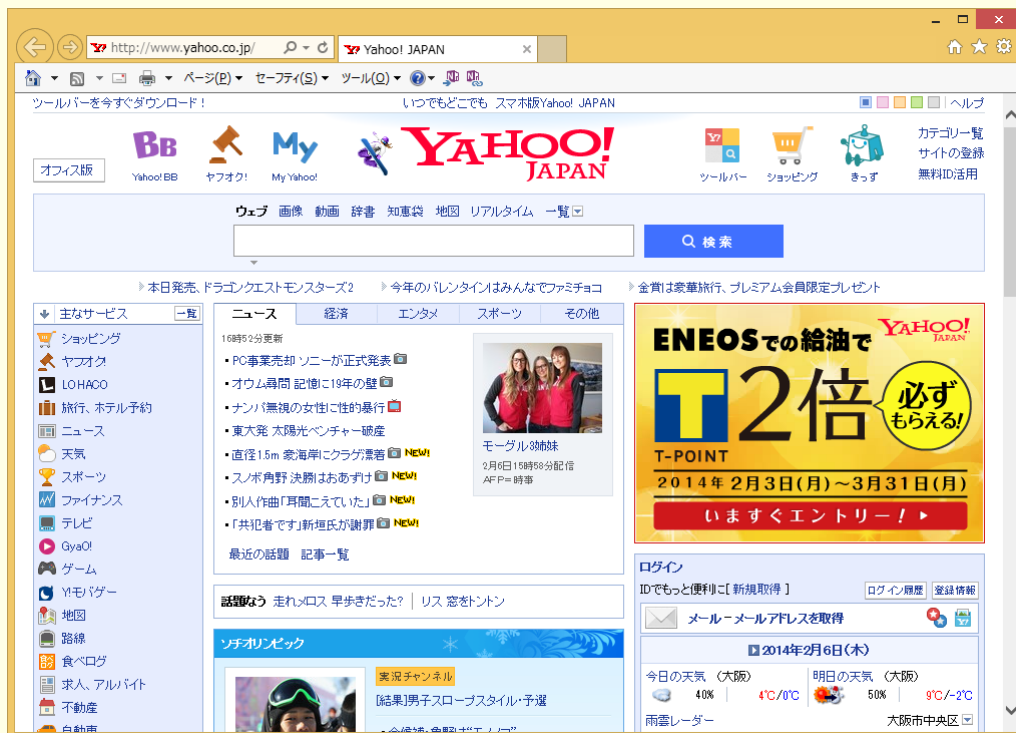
http://www.yahoo.co.jp/

Yahoo! JAPAN

ページ(P) セーフティ(S) ツール(O)

ツールバーを今すぐダウンロード！

いつでもどこでも スマホ版Yahoo! JAPAN

ヘルプ

オフィス版

Yahoo! BB ヤフオク! My Yahoo!

YAHOO! JAPAN

ツールバー ショッピング きっず

カテゴリ一覧
サイトの登録
無料ID活用

ウェブ 画像 動画 辞書 知恵袋 地図 リアルタイム 一覧

検索

本日発売、ドラゴンクエストモンスターズ2 今年のバレンタインはみんなでファミチョコ 金賞は豪華旅行、プレミアム会員限定プレゼント

主なサービス 一覧

ショッピング
ヤフオク!
LOHACO
旅行、ホテル予約
ニュース
天気
スポーツ
ファイナンス
テレビ
GyaO!
ゲーム
Y!モバゲー
地図
路線
食べログ
求人、アルバイト
不動産
自動車

ニュース 経済 エンタメ スポーツ その他

16時52分更新

PC事業売却 ソニーが正式発表
オウム裁判 記憶に19年の壁
ナンパ無視の女性に性的暴行
東大発 太陽光ベンチャー破産
直径1.5m 豪海岸にクラゲ漂着 NEW!
スノボ角野 決勝はおあずけ NEW!
別人作曲「耳聞こえていた」 NEW!
「共犯者です」新垣氏が謝罪 NEW!

最近の話題 記事一覧

モーグル3姉妹
2月6日15時58分配信
AFP=時事

話題なう 走れメロス 早歩きだった? リス 窓をトントン

ソチオリンピック

実況チャンネル
[結果]男子スロープスタイル・予選

ENEOSでの給油で YAHOO! JAPAN
T-POINT 2倍 必ずもらえる!
2014年2月3日(月)～3月31日(月)
いますぐエントリー！

ログイン
IDでもっと便利に [新規取得]
ログイン履歴 登録情報
メールーメールアドレスを取得
2014年2月6日(木)
今日の天気 (大阪) 40% 4℃/0℃
明日の天気 (大阪) 50% 9℃/-2℃
雨雲レーダー 大阪市中央区